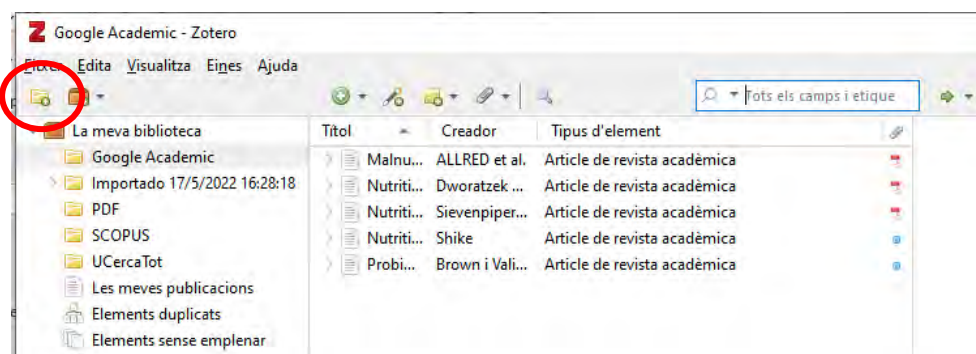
Google Academic - Zotero

Fitxer Edita Visualitza Eines Ajuda

Tots els camps i etique

La meva biblioteca
Google Academic
Importado 17/5/2022 16:28:18
PDF
SCOPUS
UCercaTot
Les meves publicacions
Elements duplicats
Elements sense emplenar

| Títol | Creador | Tipus d'element |
|---|---|---|
| Malnu... | ALLRED et al. | Article de revista acadèmica |
| Nutriti... | Dworatzek ... | Article de revista acadèmica |
| Nutriti... | Sievenpiper... | Article de revista acadèmica |
| Nutriti... | Shike | Article de revista acadèmica |
| Probi... | Brown i Vali... | Article de revista acadèmica |